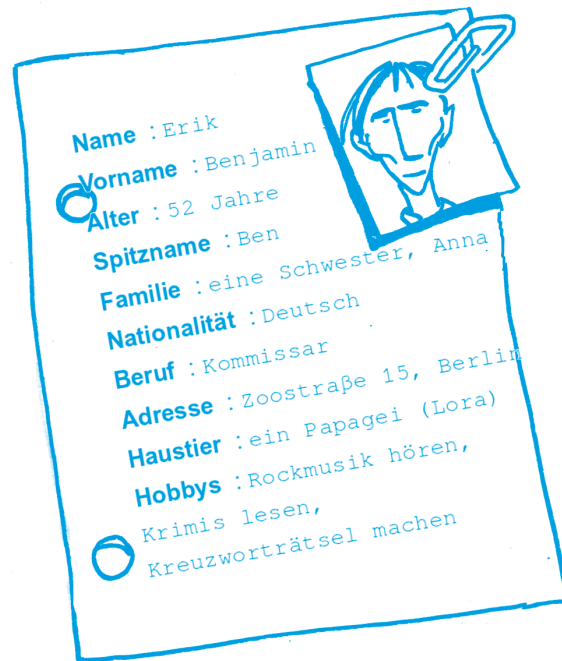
Name : Erik
Vorname : Benjamin
Alter : 52 Jahre
Spitzname : Ben
Familie : eine Schwester, Anna
Nationalität : Deutsch
Beruf : Kommissar
Adresse : Zoostraße 15, Berlin
Haustier : ein Papagei (Lora)
Hobbys : Rockmusik hören, Krimis lesen, Kreuzworträtsel machen